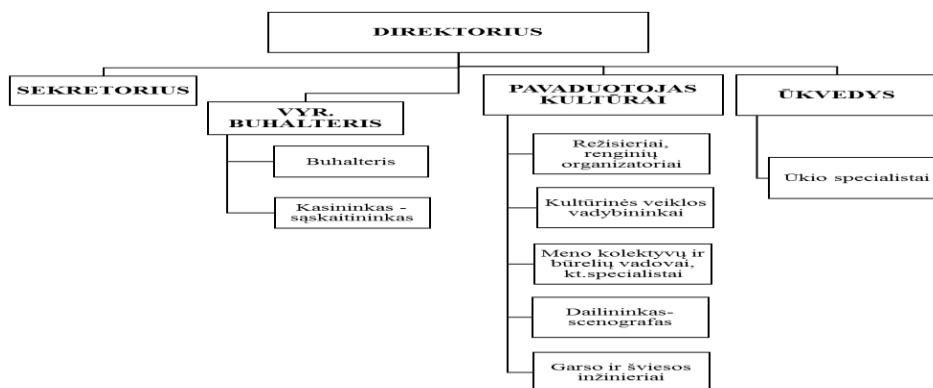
DIREKTORIUS

SEKRETORIUS

VYR. BUHALTERIS

Buhalteris

Kasininkas - sąskaitininkas

PAVADUOTOJAS KULTŪRAI

Režisieriai, renginių organizatoriai

Kultūrinės veiklos vadybininkai

Meno kolektyvų ir būrelių vadovai, kt.specialistai

Dailininkas-scenografas

Garso ir šviesos inžinieriai

ŪKVEDYS

Ūkio specialistai